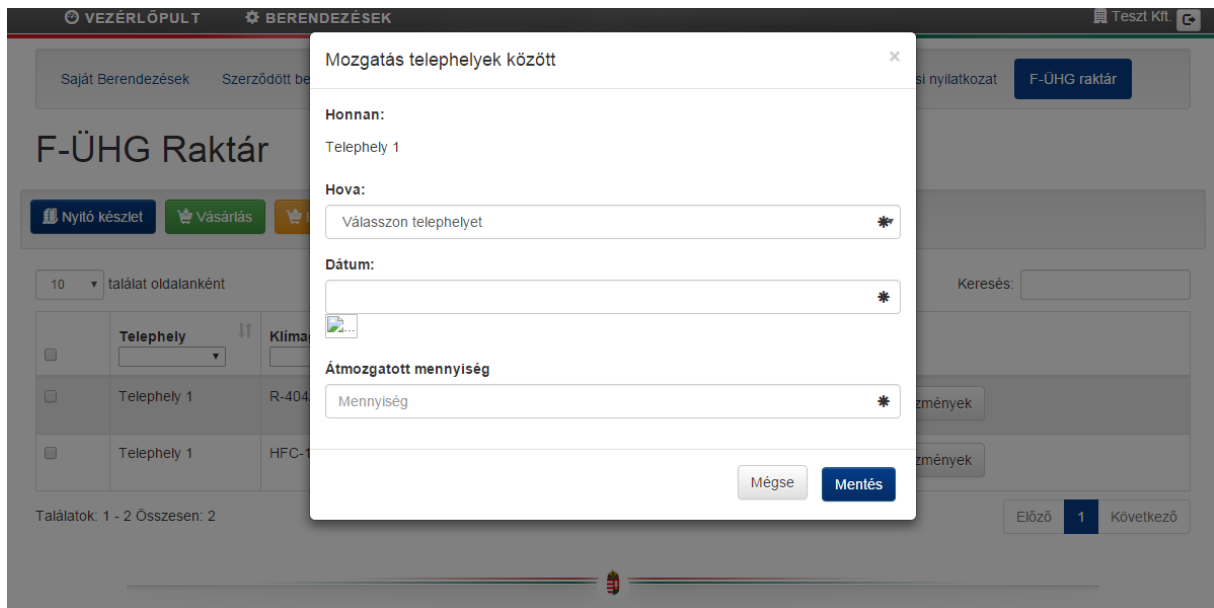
VEZÉRLŐPULT BERENDEZÉSEK Teszt Kft.

Saját Berendezések Szerződött be si nyilatkozat F-ÜHG raktár

F-ÜHG Raktár

Nyitó készlet Vásárlás

10 találat oldalanként Keresés:

| | Telephely | Klíma | |
|---|---|---|---|
| | Telephely 1 | R-404 | zmények |
| | Telephely 1 | HFC-1 | zmények |

Találatok: 1 - 2 Összesen: 2

Előző 1 Következő

Mozgatás telephelyek között ×

Honnan:

Telephely 1

Hova:

Válasszon telephelyet

Dátum:

Átmozgatott mennyiség

Mennyiség

Mégse Mentés